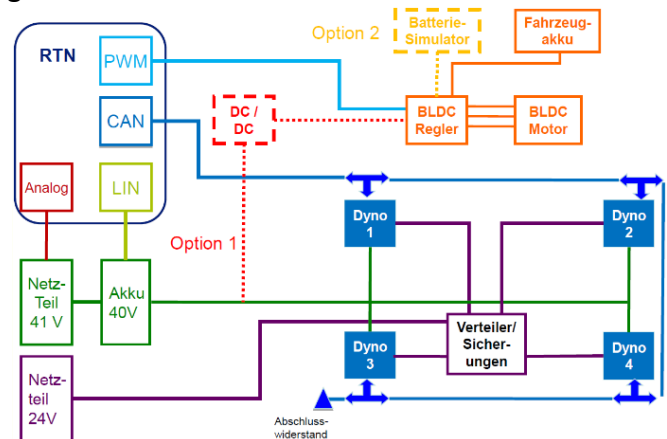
RTN
PWM
CAN
Analog
LIN
Option 2
Batterie-Simulator
Fahrzeug-akku
DC / DC
BLDC Regler
BLDC Motor
Option 1
Dyno 1
Dyno 2
Netz-Teil 41 V
Akku 40V
Verteiler/ Sicher-ungen
Dyno 3
Dyno 4
Netz-teil 24V
Abschluss-widerstand